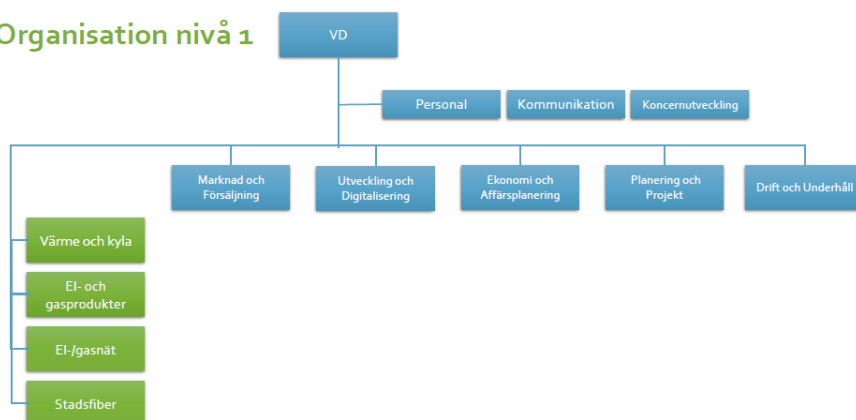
Organisation nivå 1

VD

Personal

Kommunikation

Koncernutveckling

Marknad och Försäljning

Utveckling och Digitalisering

Ekonomi och Affärsplanering

Planering och Projekt

Drift och Underhåll

Värme och kyla

El- och gasprodukter

El-/gasnät

Stadsfiber